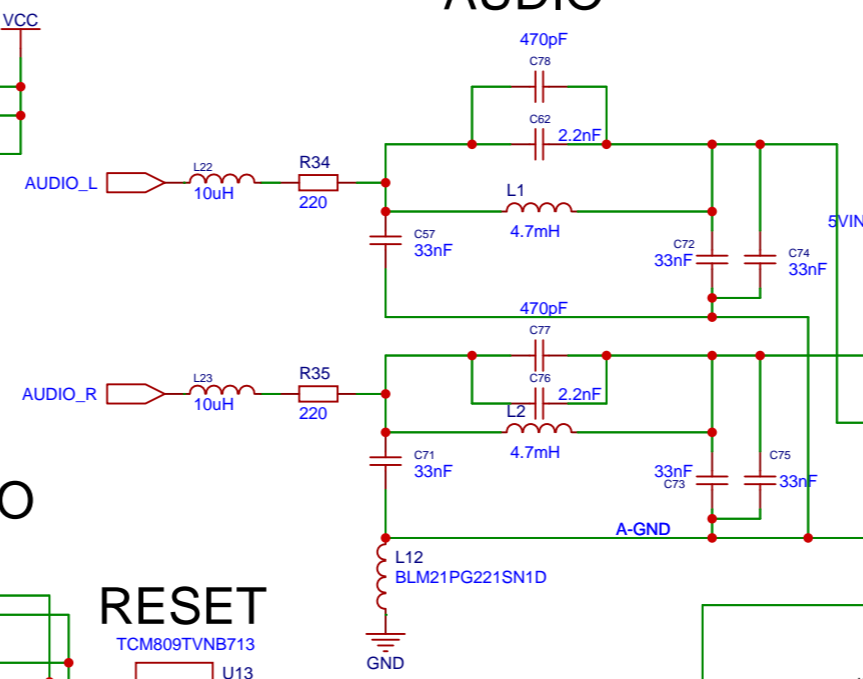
AUDIO
VCC
470pF
C78
C62
2.2nF
AUDIO_L
L22
10uH
R34
220
L1
4.7mH
5VIN
C57
33nF
C72
33nF
C74
33nF
470pF
C77
AUDIO_R
L23
10uH
R35
220
C76
2.2nF
L2
4.7mH
C71
33nF
33nF
C73
C75
33nF
O
A-GND
L12
BLM21PG221SN1D
RESET
TCM809TVNB713
U13
GND